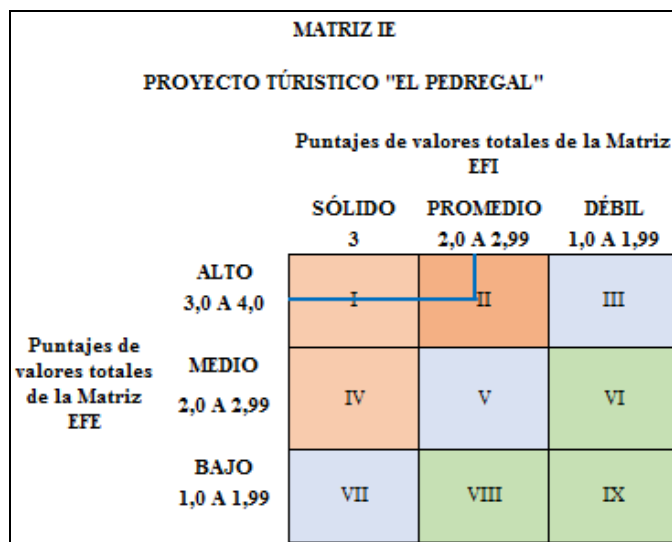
MATRIZ IE

PROYECTO TÚRISTICO "EL PEDREGAL"

Puntajes de valores totales de la Matriz EFI

Puntajes de valores totales de la Matriz EFE

| | | SÓLIDO 3 | PROMEDIO 2,0 A 2,99 | DÉBIL 1,0 A 1,99 |
|---|---|---|---|---|
| | ALTO 3,0 A 4,0 | I | II | III |
| | MEDIO 2,0 A 2,99 | IV | V | VI |
| | BAJO 1,0 A 1,99 | VII | VIII | IX |